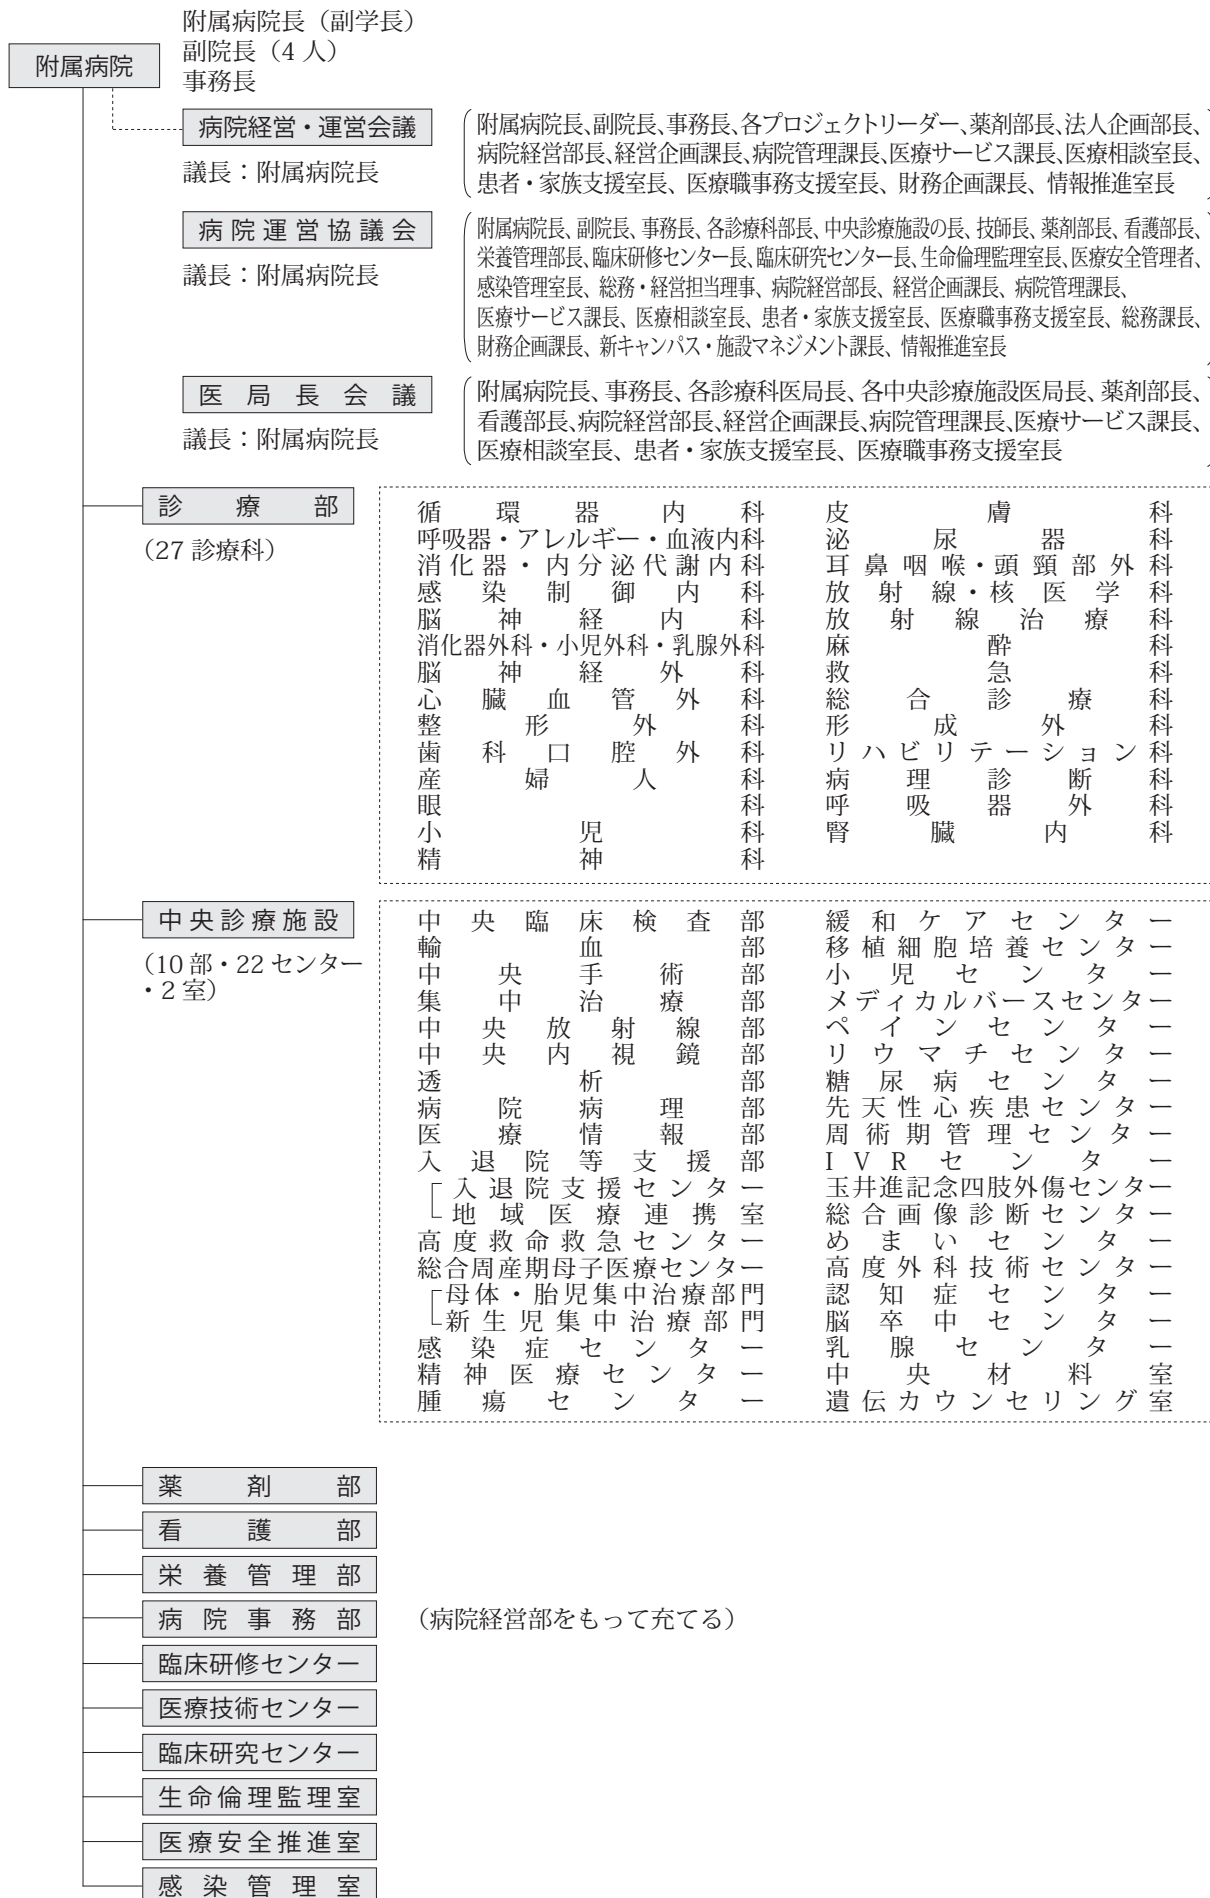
附属病院

附属病院長（副学長）
副院長（4人）
事務長

病院経営・運営会議
議長：附属病院長

附属病院長、副院長、事務長、各プロジェクトリーダー、薬剤部長、法人企画部長、病院経営部長、経営企画課長、病院管理課長、医療サービス課長、医療相談室長、患者・家族支援室長、医療職事務支援室長、財務企画課長、情報推進室長

病院運営協議会
議長：附属病院長

附属病院長、副院長、事務長、各診療科部長、中央診療施設の長、技師長、薬剤部長、看護部長、栄養管理部長、臨床研修センター長、臨床研究センター長、生命倫理監理室長、医療安全管理者、感染管理室長、総務・経営担当理事、病院経営部長、経営企画課長、病院管理課長、医療サービス課長、医療相談室長、患者・家族支援室長、医療職事務支援室長、総務課長、財務企画課長、新キャンパス・施設マネジメント課長、情報推進室長

医局長会議
議長：附属病院長

附属病院長、事務長、各診療科医局長、各中央診療施設医局長、薬剤部長、看護部長、病院経営部長、経営企画課長、病院管理課長、医療サービス課長、医療相談室長、患者・家族支援室長、医療職事務支援室長

診療部
（27診療科）

循環器内科
呼吸器・アレルギー・血液内科
消化器・内分泌代謝内科
感染制御内科
脳神経内科
消化器外科・小児外科・乳腺外科
脳神経外科
心臓血管外科
整形外科
歯科口腔外科
産婦人科
眼科
小児科
精神科

皮膚科
泌尿器科
耳鼻咽喉・頭頸部外科
放射線・核医学科
放射線治療科
麻酔科
救急科
総合診療科
形成外科
リハビリテーション科
病理診断科
呼吸器外科
腎臓内科

中央診療施設
（10部・22センター・2室）

中央臨床検査部
輸血部
中央手術部
集中治療部
中央放射線部
中央内視鏡部
透析部
病院病理部
医療情報部
入退院等支援部
入退院支援センター
地域医療連携室
高度救命救急センター
総合周産期母子医療センター
母体・胎児集中治療部門
新生児集中治療部門
感染症センター
精神医療センター
腫瘍センター

緩和ケアセンター
移植細胞培養センター
小児センター
メディカルバースセンター
ペインセンター
リウマチセンター
糖尿病センター
先天性心疾患センター
周術期管理センター
IVRセンター
玉井進記念四肢外傷センター
総合画像診断センター
めまいセンター
高度外科技術センター
認知症センター
脳卒中センター
乳腺センター
中央材料室
遺伝カウンセリング室

薬剤部
看護部
栄養管理部
病院事務部　（病院経営部をもって充てる）
臨床研修センター
医療技術センター
臨床研究センター
生命倫理監理室
医療安全推進室
感染管理室